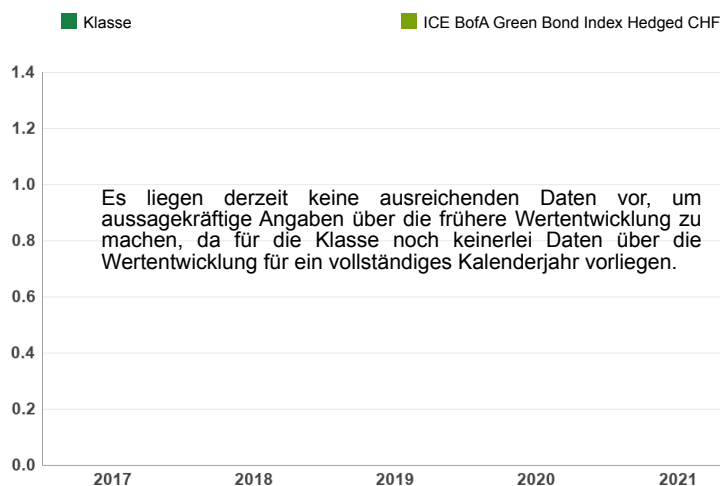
Klasse

ICE BofA Green Bond Index Hedged CHF

1.4
1.2
1.0
0.8
0.6
0.4
0.2
0.0

Es liegen derzeit keine ausreichenden Daten vor, um aussagekräftige Angaben über die frühere Wertentwicklung zu machen, da für die Klasse noch keinerlei Daten über die Wertentwicklung für ein vollständiges Kalenderjahr vorliegen.

2017
2018
2019
2020
2021